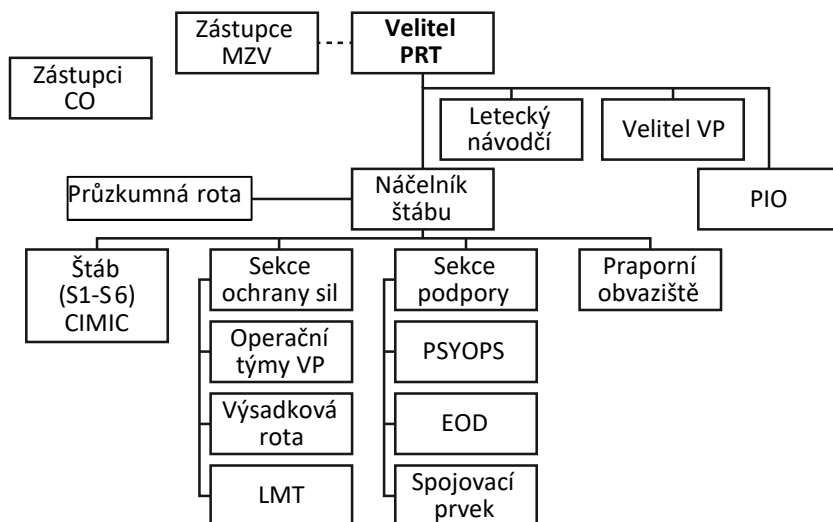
Zástupce MZV

Velitel PRT

Zástupci CO

Letecký návodčí

Velitel VP

Průzkumná rota

Náčelník štábu

PIO

Štáb (S1-S6) CIMIC

Sekce ochrany sil

Sekce podpory

Praporní obvaziště

Operační týmy VP

PSYOPS

Výsadková rota

EOD

LMT

Spojovací prvek